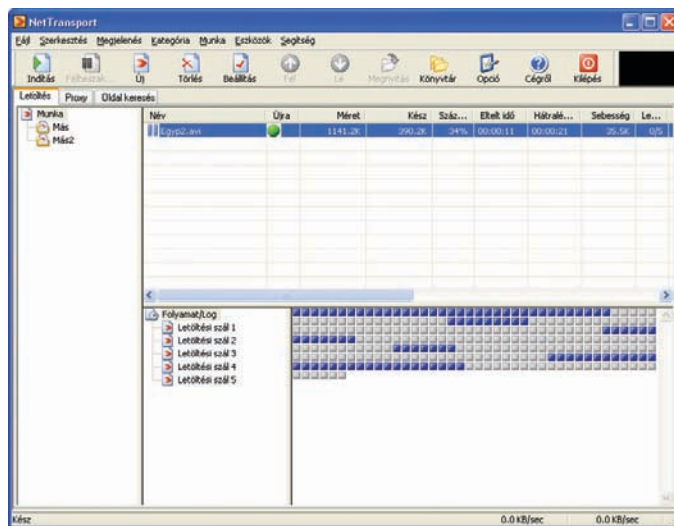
NetTransport

Fájl Szerkesztés Megjelenés Kategória Munka Eszközök Segítség

Indítás Félbeszak... Új Törlés Beállítás Fel Le Megnyitás Könyvtár Opció Cégről Kilépés

Letöltés Proxy Oldal keresés

Munka
Más
Más2

| Név | Újra | Méret | Kész | Száz... | Eltelt idő | Hátralé... | Sebesség | Le... |
|---|---|---|---|---|---|---|---|---|
| Egyp2.avi | | 1141.2K | 390.2K | 34% | 00:00:11 | 00:00:21 | 35.5K | 0/5 |

Folyamat/Log
Letöltési szál 1
Letöltési szál 2
Letöltési szál 3
Letöltési szál 4
Letöltési szál 5

Kész 0.0 KB/sec 0.0 KB/sec